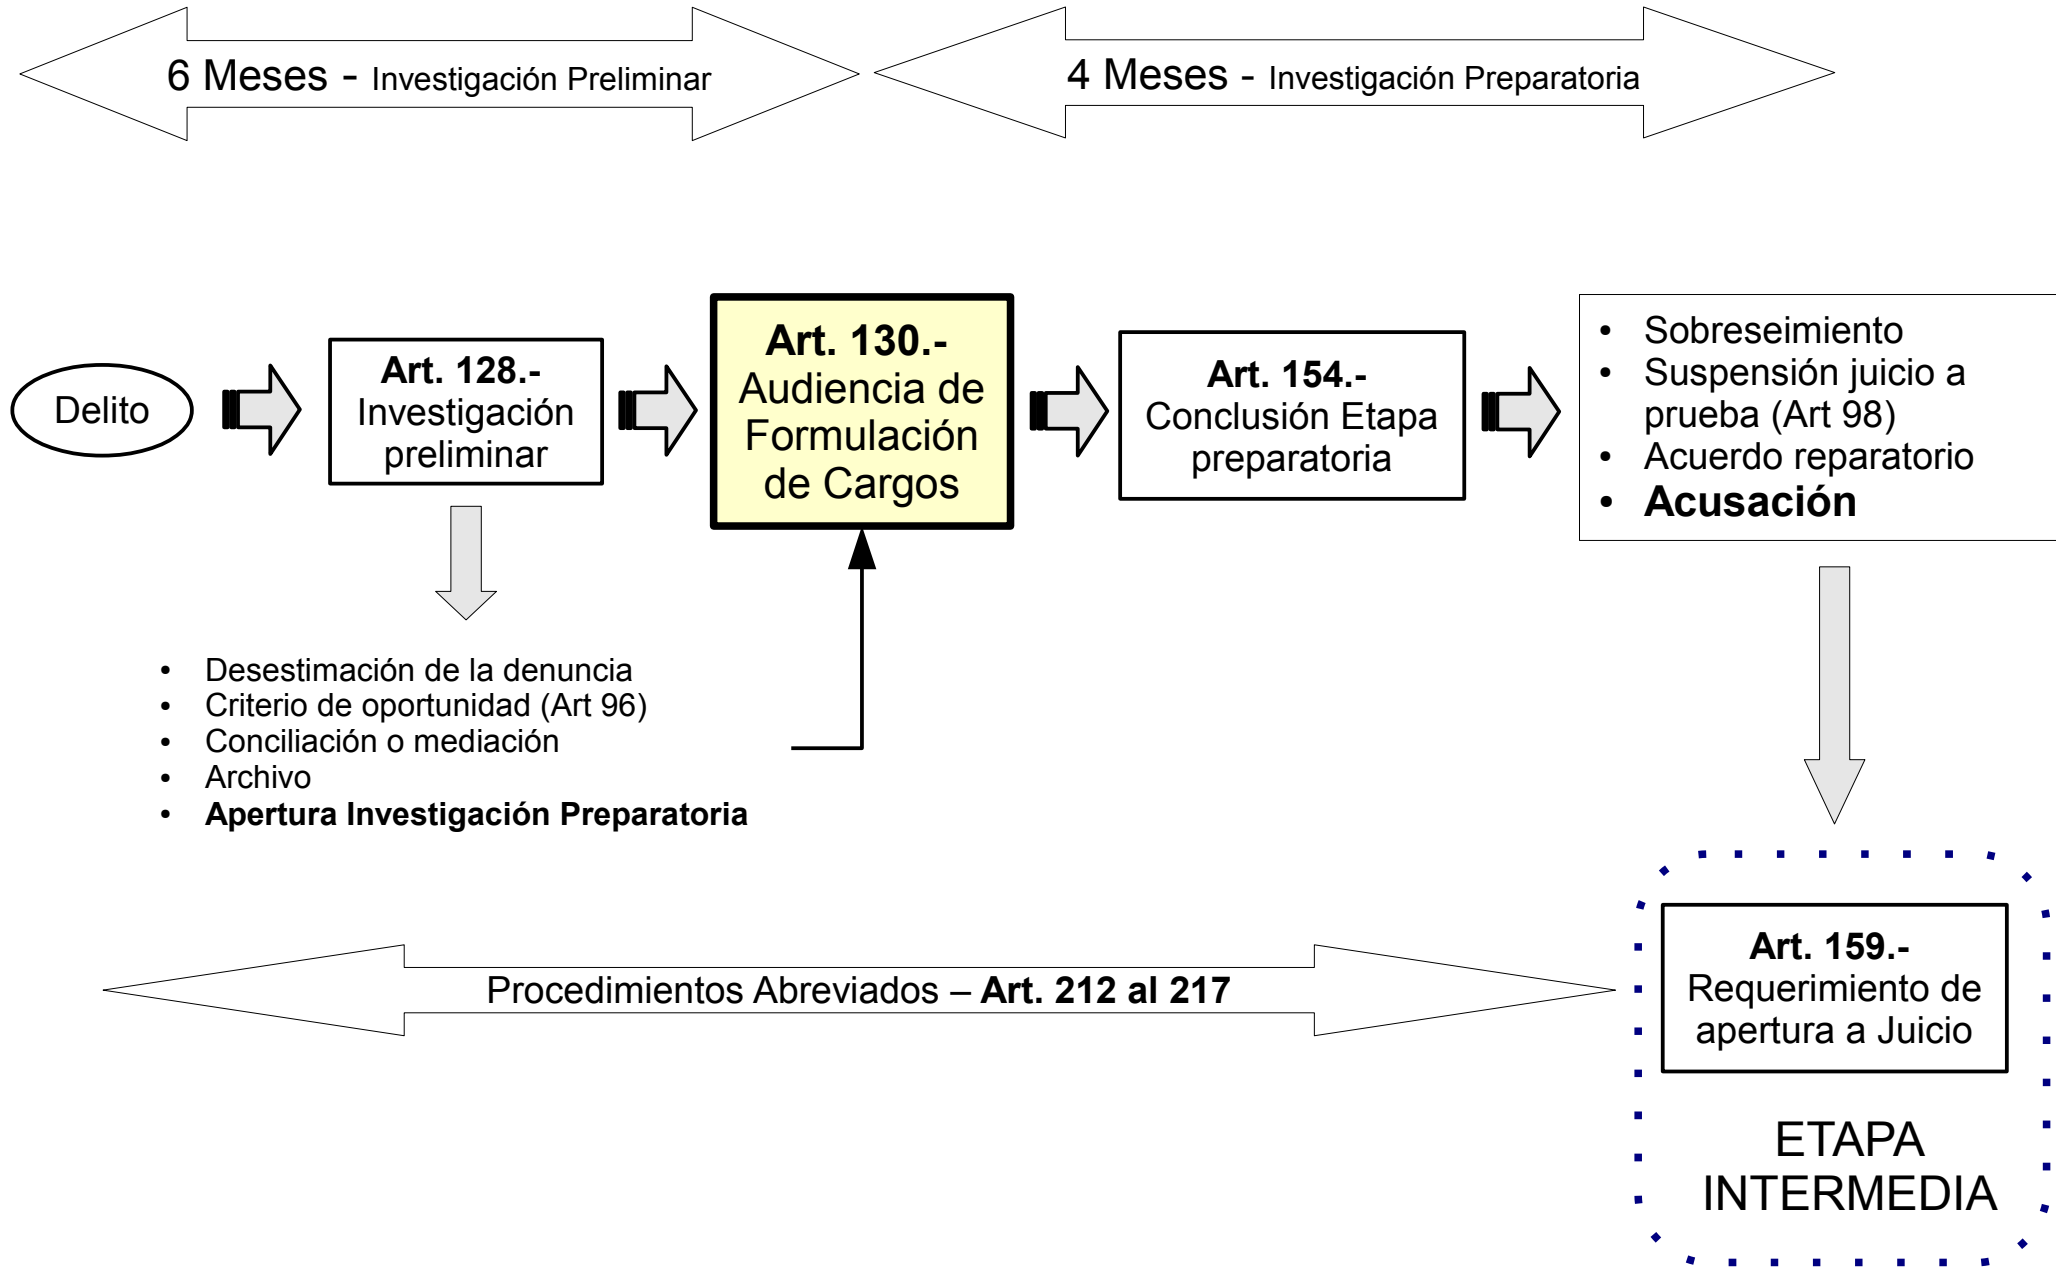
6 Meses - Investigación Preliminar

4 Meses - Investigación Preparatoria

Delito

**Art. 128.-** Investigación preliminar

**Art. 130.-** Audiencia de Formulación de Cargos

**Art. 154.-** Conclusión Etapa preparatoria

- Sobreseimiento
- Suspensión juicio a prueba (Art 98)
- Acuerdo reparatorio
- **Acusación**

- Desestimación de la denuncia
- Criterio de oportunidad (Art 96)
- Conciliación o mediación
- Archivo
- **Apertura Investigación Preparatoria**

Procedimientos Abreviados – **Art. 212 al 217**

**Art. 159.-** Requerimiento de apertura a Juicio

ETAPA INTERMEDIA